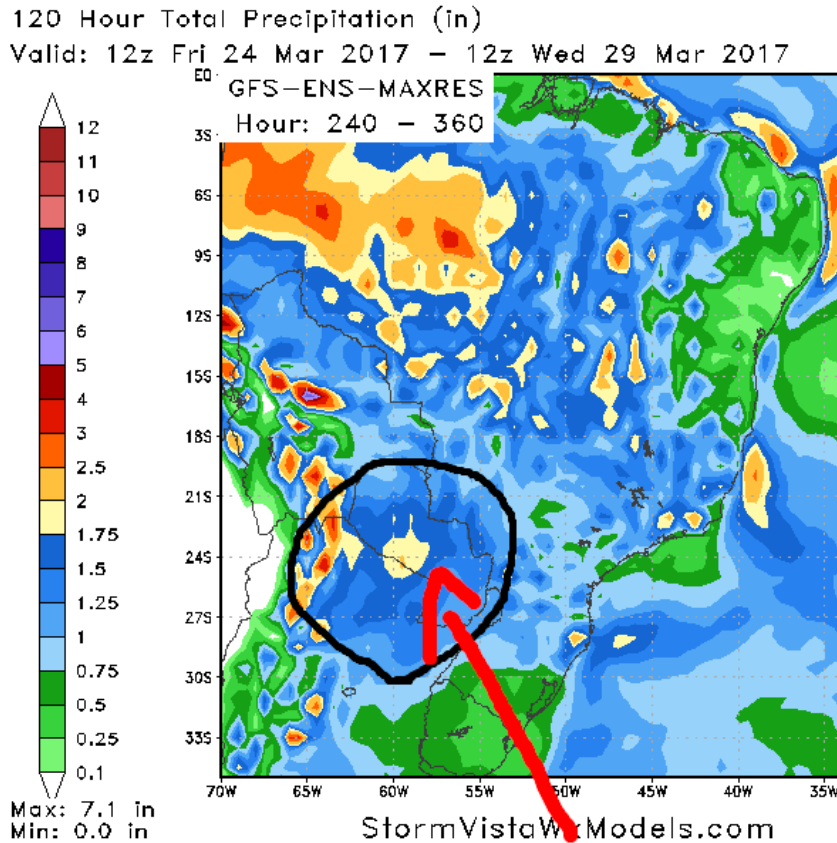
120 Hour Total Precipitation (in)
Valid: 12z Fri 24 Mar 2017 - 12z Wed 29 Mar 2017

GFS-ENS-MAXRES
Hour: 240 - 360

12
11
10
9
8
7
6
5
4
3
2.5
2
1.75
1.5
1.25
1
0.75
0.5
0.25
0.1

EQ
3S
6S
9S
12S
15S
18S
21S
24S
27S
30S
33S

70W 65W 60W 55W 50W 45W 40W 35W

Max: 7.1 in
Min: 0.0 in

StormVistaWxModels.com